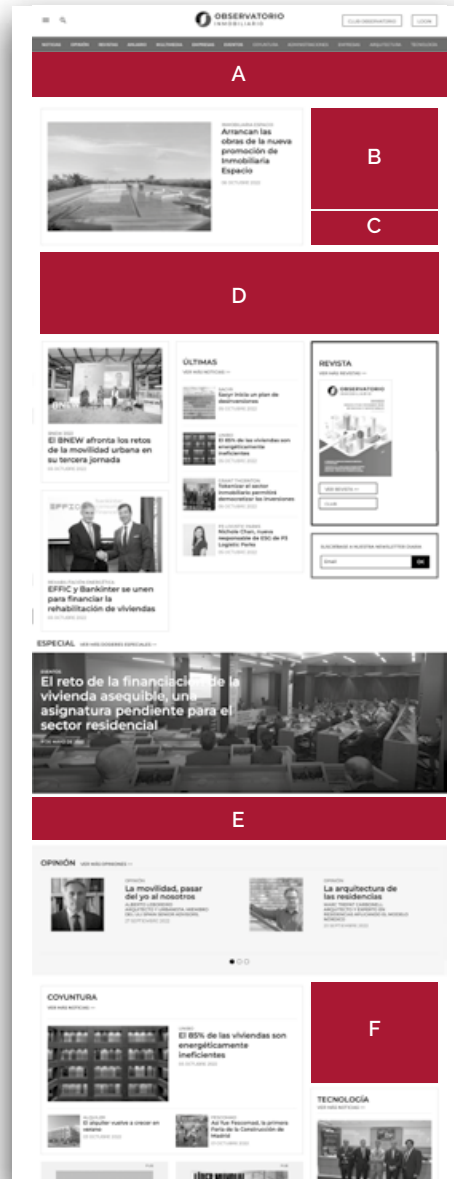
OBSERVATORIO INMOBILIARIO

CLUB OBSERVATORIO LOGIN

NOTICIAS OPINIÓN REVISTAS EVENTOS COYUNTURA SOSTENIBILIDAD EMPRESAS ARQUITECTURA TECNOLOGÍA

A

INMOBILIARIA ESPACIO
Arrancan las obras de la nueva promoción de Inmobiliaria Espacio
05 OCTUBRE 2022

B

C

D

BNEW 2022
El BNEW afronta los retos de la movilidad urbana en su tercera jornada
05 OCTUBRE 2022

REHABILITACIÓN ENERGÉTICA
EFFIC y Bankinter se unen para financiar la rehabilitación de viviendas
05 OCTUBRE 2022

ÚLTIMAS
VER MÁS NOTICIAS →

SAREB
Sareb inicia un plan de desinversiones
05 OCTUBRE 2022

LIBRO
El 85% de las viviendas son energéticamente ineficientes
05 OCTUBRE 2022

GRANT THORNTON
Tokenizar el sector inmobiliario permitirá democratizar las inversiones
05 OCTUBRE 2022

P3 LOGISTIC PARKS
Michele Chan, nueva responsable de ESG de P3 Logistic Parks
05 OCTUBRE 2022

REVISTA
VER MÁS REVISTAS →
OBSERVATORIO INMOBILIARIO
VER REVISTA →
CLUB

SUSCRÍBASE A NUESTRA NEWSLETTER DIARIA
Email
OK

ESPECIAL VER MÁS DOSSIERS ESPECIALES →

EVENTOS
El reto de la financiación de la vivienda asequible, una asignatura pendiente para el sector residencial
31 DE MAYO DE 2022

E

OPINIÓN VER MÁS OPINIONES →

OPINIÓN
La movilidad, pasar del yo al nosotros
ALBERTO LOBOROSO ARQUITECTO Y URBANISTA. MIEMBRO DEL ULI SPAIN SENIOR ADVISORS
27 SEPTIEMBRE 2022

OPINIÓN
La arquitectura de las residencias
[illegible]
20 SEPTIEMBRE 2022

COYUNTURA
VER MÁS NOTICIAS →

LIBRO
El 85% de las viviendas son energéticamente ineficientes
05 OCTUBRE 2022

ALQUILER
El alquiler vuelve a crecer en verano
05 OCTUBRE 2022

FESCONSO
Así fue Fesconsol, la primera Feria de la Construcción de Madrid
05 OCTUBRE 2022

F

TECNOLOGÍA
VER MÁS NOTICIAS →